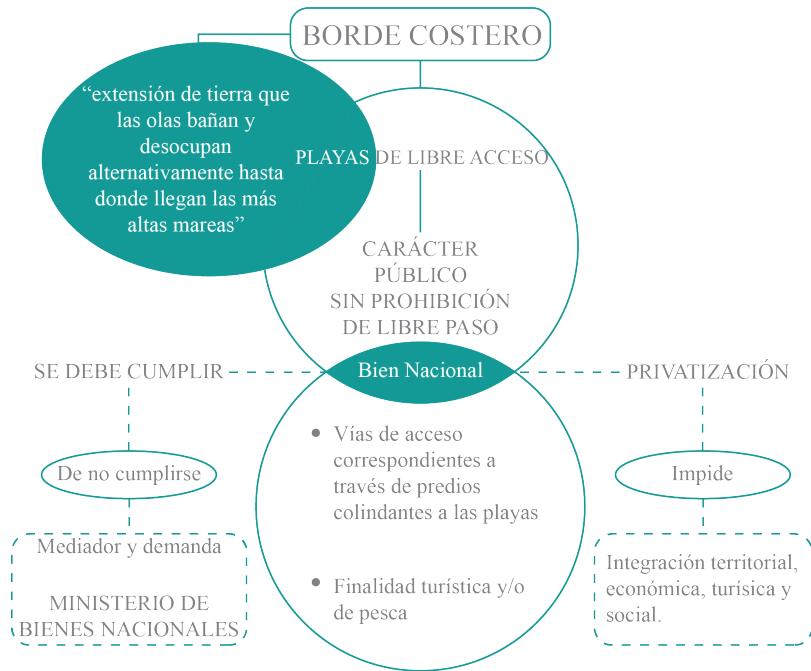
BORDE COSTERO

“extensión de tierra que las olas bañan y desocupan alternativamente hasta donde llegan las más altas mareas”

PLAYAS DE LIBRE ACCESO

CARÁCTER PÚBLICO SIN PROHIBICIÓN DE LIBRE PASO

SE DEBE CUMPLIR

Bien Nacional

PRIVATIZACIÓN

De no cumplirse

- Vías de acceso correspondientes a través de predios colindantes a las playas

Impide

Mediador y demanda

MINISTERIO DE BIENES NACIONALES

- Finalidad turística y/o de pesca

Integración territorial, económica, turísica y social.